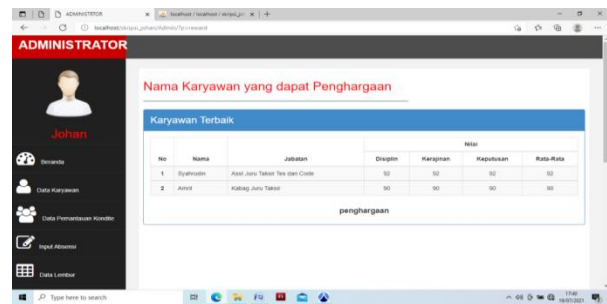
ADMINISTRATOR
localhost / localhost / skripsi_joh
localhost/skripsi_johan/Admin/?p=reward

ADMINISTRATOR

Johan

Beranda
Data Karyawan
Data Pemantauan Kondite
Input Absensi
Data Lembur

Nama Karyawan yang dapat Penghargaan

Karyawan Terbaik

| No | Nama | Jabatan | Nilai | | | |
|---|---|---|---|---|---|---|
| | | | Disiplin | Kerajinan | Keputusan | Rata-Rata |
| 1 | Syahrudin | Asst Juru Taksir Tes dan Code | 92 | 92 | 92 | 92 |
| 2 | Amrit | Kabag Juru Taksir | 90 | 90 | 90 | 90 |

penghargaan

Type here to search
17:46
18/07/2021